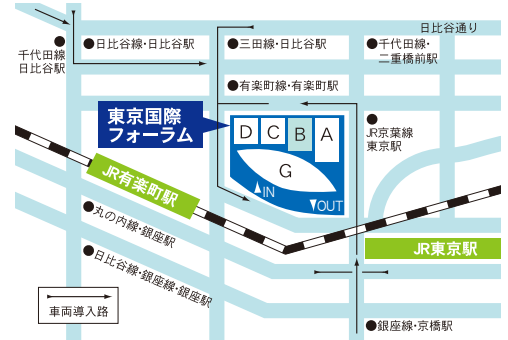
日比谷通り

千代田線
日比谷駅

日比谷線・日比谷駅

三田線・日比谷駅

千代田線・
二重橋前駅

有楽町線・有楽町駅

東京国際
フォーラム

D
C
B
A

G

JR京葉線
東京駅

IN

OUT

JR有楽町駅

丸の内線・銀座駅

日比谷線・銀座線・丸ノ内線・銀座駅

JR東京駅

車両導入路

銀座線・京橋駅